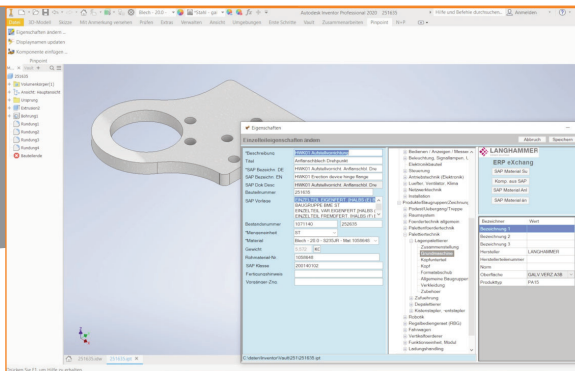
Blech - 20,0 · Stahl - gal · Autodesk Inventor Professional 2020 251835 · Hilfe und Befehle durchsuchen · Anmelden

Datei 3D-Modell Skizze Mit Anmerkung versehen Prüfen Extras Verwalten Ansicht Umgebungen Erste Schritte Vault Zusammenarbeiten Prepoint PI-F

Eigenschaften ändern...
Displaynamen updaten
Komponente einfügen ...
Prepoint

251835
Volumenkörper(1)
Ansicht: Hauptansicht
Ursprung
Extrusion1
Bohrung1
Rundung1
Rundung2
Rundung3
Rundung4
Bauteilende

Eigenschaften
Eingabeeigenschaften ändern
Abbrecht Speichern

*Beschreibung: HWK01 Aufnahmewinkel
Titel: Anflanschblech Drehpunkt
*SAP Bezeichn. DE: HWK01 Aufnahmewinkel. Anflanschbl. Dre
SAP Bezeichn. EN: HWK01 Erection device hinge flange
SAP Dok Desc: HWK01 Aufnahmewinkel. Anflanschbl. Dre
Bauteilnummer: 251835
SAP Vorlage: ZNZSL-ERE EIGENFERT. (HALB) (F) / BAUGRUPPE BME ST / EINZELTEIL VAR.EIGENFERT (HALB) / EINZELTEIL EIGENFERT (HALB) (F)
Bestellnummer: 1071140 251835
*Mengeneinheit: ST
*Material: Blech - 20.0 - S235JR - Mat 1058646
Gewicht: 0,818 kg
Rohmaterial Nr.: 1058646
SAP Klasse: 200140102
Fertigungshinweis:
Vorzeichen Zinc:

Bedienen / Anzeigen / Messen
Beleuchtung, Signallampe, L
Elektroinstallation
Steuerung
Antriebstechnik (Elektronik)
Lüfter, Ventilator, Klima
Netzwerktechnik
Installation
Produkte/Baugruppen/Zeichnung
Preisen/Umlaufsperre/Trinkwasser
Raumsystem
Fremdfertigung
Fremdteile/technik allgemein
Fremdfertigung Bauteile
Lagerplatteien
Zusammenstellung
Schweißteile
Kopfmaterial
Kopf
Formstahlstück
Allgemeine Baugruppen
Verkleidung
Zubehör
Zuführung
Doppelbriefe
Kabelverlegen, -schlepper
Rohrlik
Regelbetriebsgerät (RBG)
Fahrwagen
Verteilkastenbau
Funktionsmittel, Modul
Leitungsbündelung

LANGHAMMER
ERP eXchang
SAP Material Su
Komp. aus SAP
SAP Material Ant
SAP Materialien

| Bezeichner | Wert |
|---|---|
| Bezeichnung 1 | |
| Bezeichnung 2 | |
| Bezeichnung 3 | |
| Hersteller | LANGHAMMER |
| Herstellerteilenummer | |
| Norm | |
| Oberfläche | GALV. VERZ. A5B |
| Produkttyp | PA15 |

C:\daten\Inventor\Vault\251\251835.ipt

251835.ipm 251835.ipt